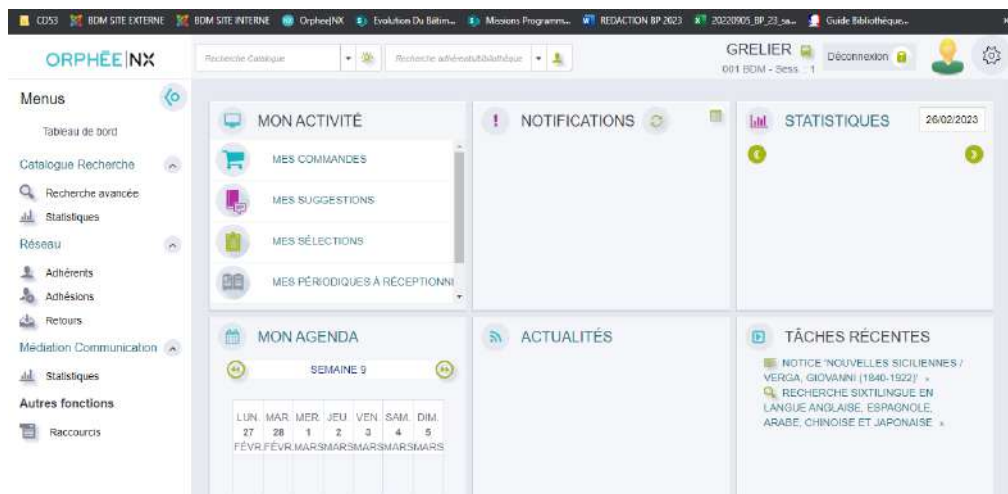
CD53 BDM SITE EXTERNE BDM SITE INTERNE OrpheeNX Evolution Du Bâtim... Missions Programm... REDACTION BP 2023 20220905_BP_23_sa... Guide Bibliothèque...

ORPHÉE NX

Recherche Catalogue

Recherche adhérent/bibliothèque

GRELIER
001 BDM - Sess : 1

Déconnexion

Menus

Tableau de bord

Catalogue Recherche

Recherche avancée

Statistiques

Réseau

Adhérents

Adhésions

Retours

Médiation Communication

Statistiques

Autres fonctions

Raccourcis

MON ACTIVITÉ

MES COMMANDES

MES SUGGESTIONS

MES SÉLECTIONS

MES PÉRIODIQUES À RÉCEPTIONNI

NOTIFICATIONS

STATISTIQUES

26/02/2023

MON AGENDA

SEMAINE 9

| LUN. | MAR. | MER. | JEU. | VEN. | SAM. | DIM. |
|---|---|---|---|---|---|---|
| 27 | 28 | 1 | 2 | 3 | 4 | 5 |
| FÉVR. | FÉVR. | MARS | MARS | MARS | MARS | MARS |

ACTUALITÉS

TÂCHES RÉCENTES

NOTICE 'NOUVELLES SICILIENNES / VERGA, GIOVANNI (1840-1922)' ×

RECHERCHE SIXTILINGUE EN LANGUE ANGLAISE, ESPAGNOLE, ARABE, CHINOISE ET JAPONAISE ×